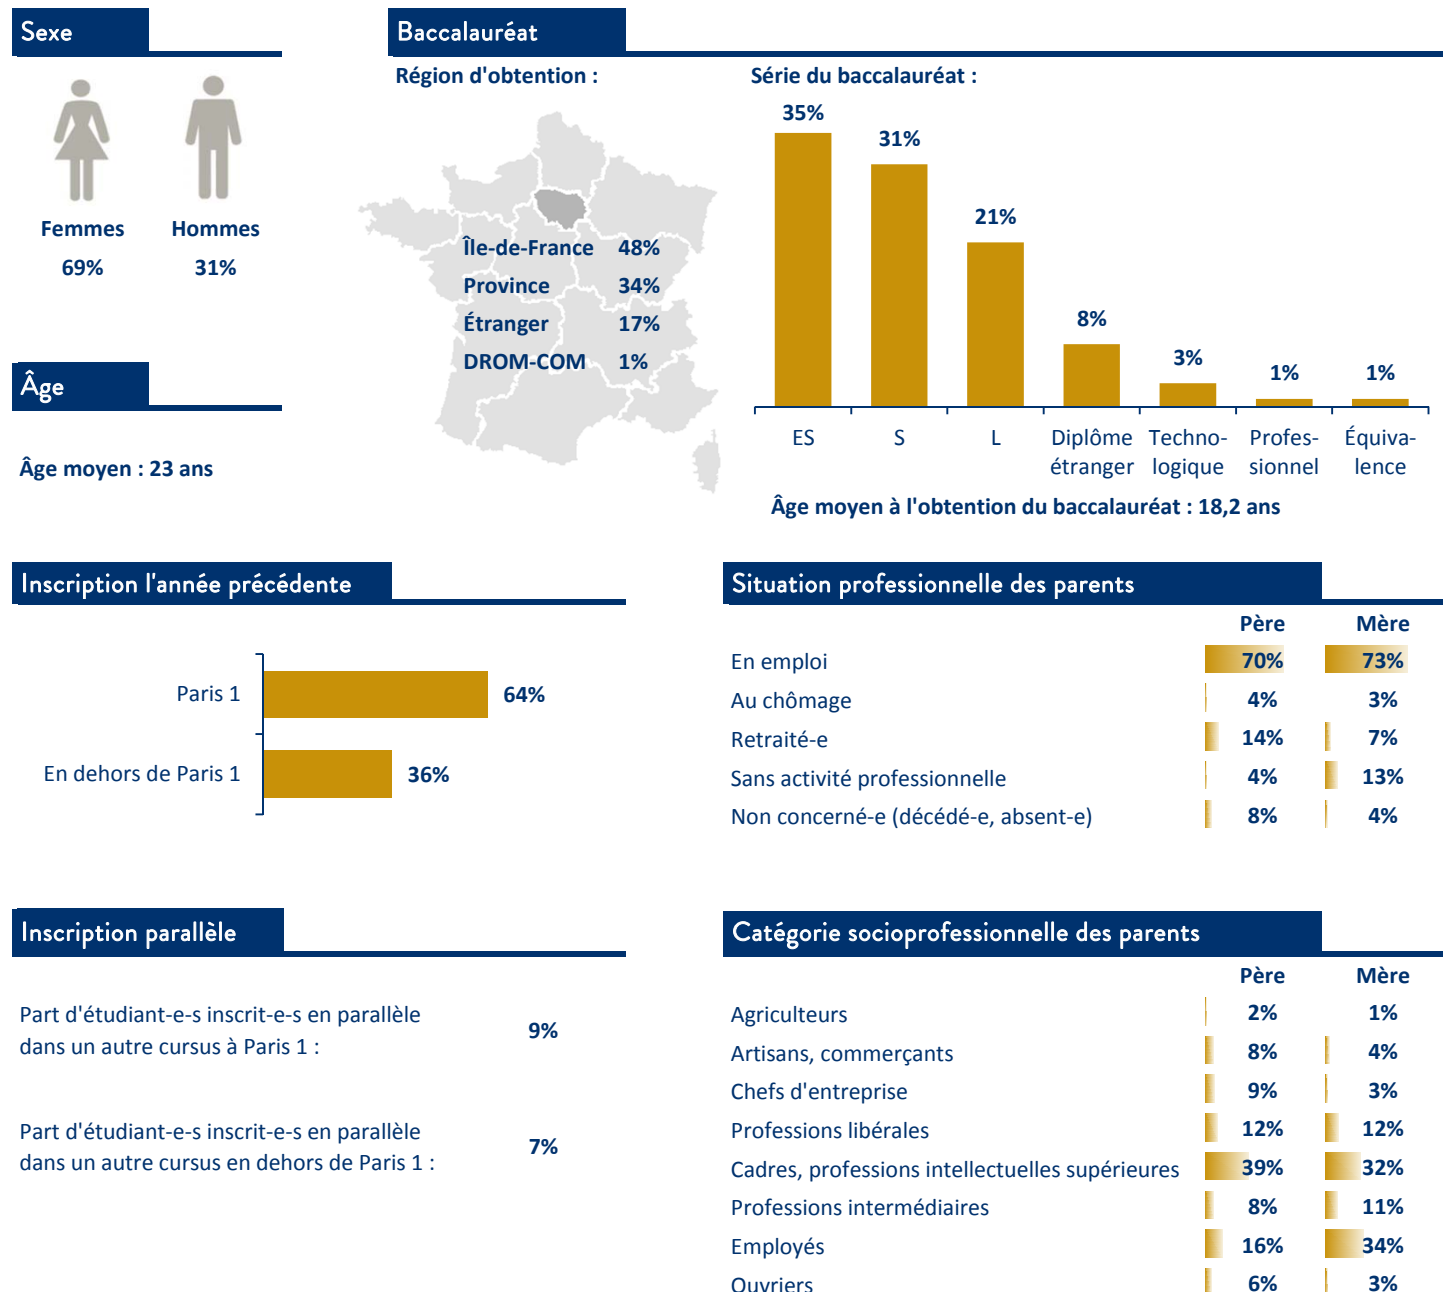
Sexe

Femmes 69%
Hommes 31%

Âge

Âge moyen : 23 ans

Baccalauréat

Région d'obtention :

| | |
|---|---|
| Île-de-France | 48% |
| Province | 34% |
| Étranger | 17% |
| DROM-COM | 1% |

Série du baccalauréat :

35% ES
31% S
21% L
8% Diplôme étranger
3% Technologique
1% Professionnel
1% Équivalence

Âge moyen à l'obtention du baccalauréat : 18,2 ans

Inscription l'année précédente

Paris 1 64%
En dehors de Paris 1 36%

Situation professionnelle des parents

| | Père | Mère |
|---|---|---|
| En emploi | 70% | 73% |
| Au chômage | 4% | 3% |
| Retraité-e | 14% | 7% |
| Sans activité professionnelle | 4% | 13% |
| Non concerné-e (décédé-e, absent-e) | 8% | 4% |

Inscription parallèle

Part d'étudiant-e-s inscrit-e-s en parallèle dans un autre cursus à Paris 1 : 9%

Part d'étudiant-e-s inscrit-e-s en parallèle dans un autre cursus en dehors de Paris 1 : 7%

Catégorie socioprofessionnelle des parents

| | Père | Mère |
|---|---|---|
| Agriculteurs | 2% | 1% |
| Artisans, commerçants | 8% | 4% |
| Chefs d'entreprise | 9% | 3% |
| Professions libérales | 12% | 12% |
| Cadres, professions intellectuelles supérieures | 39% | 32% |
| Professions intermédiaires | 8% | 11% |
| Employés | 16% | 34% |
| Ouvriers | 6% | 3% |